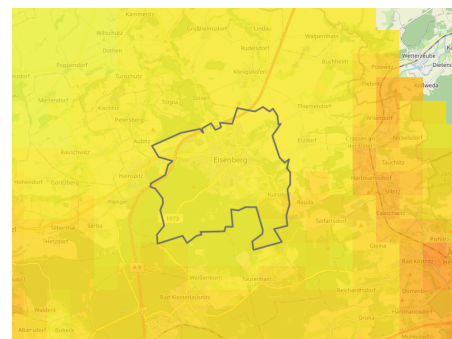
Kammerin
Großbockedra
Lindau
Waldeck
Bollschütz
Dürfen
Rudersdorf
Buchheim
Pöppendorf
Tünschütz
Königshofen
Weißenborn
Wetterzeube
Dietendorf
Köstweda
Meinsdorf
Rauschwitz
Thiemendorf
Peitersberg
Crossen an der Elster
Petersberg
Ankersdorf
Rauschwitz
Eisenberg
Eichicht
Hainspitz
Caaschwitz
Hohendorf
Gnaschwitz
Rhesdorf
Hainsbergsdorf
Kursdorf
Seifartsdorf
Seitenroda
Silbitz
Hellendorf
Weißenborn
Tautenhain
Reichardtsdorf
Bad Klosterlausnitz
Altenfeld
Kraftsdorf
Gräfenbrück
Rüdersdorf
Bad Köstritz
Taupadel
Gera